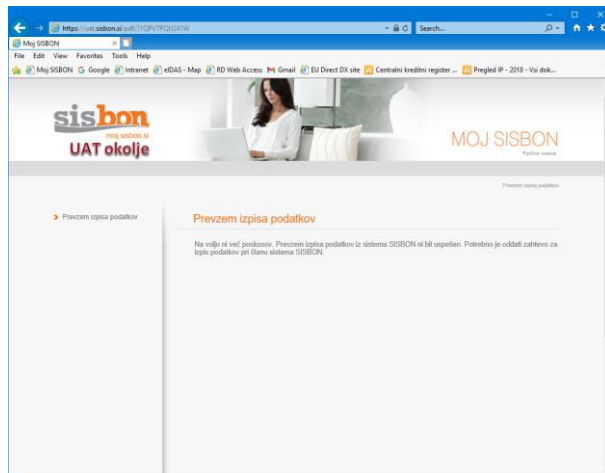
https://uat.sisbon.si/pdf/?IQPr7PQJ24W
Search...
Moj SISBON
File Edit View Favorites Tools Help
Moj SISBON Google Intranet eIDAS - Map RD Web Access Gmail EU Direct DX site Centralni kreditni register ... Pregled IP - 2018 - Vsi dok...

sisbon
moj.sisbon.si
UAT okolje

MOJ SISBON
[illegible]

Prevzem izpisa podatkov

Prevzem izpisa podatkov

Prevzem izpisa podatkov

Na voljo ni več poskusov. Prevzem izpisa podatkov iz sistema SISBON ni bil uspešen. Potrebno je oddati zahtevo za izpis podatkov pri članu sistema SISBON.